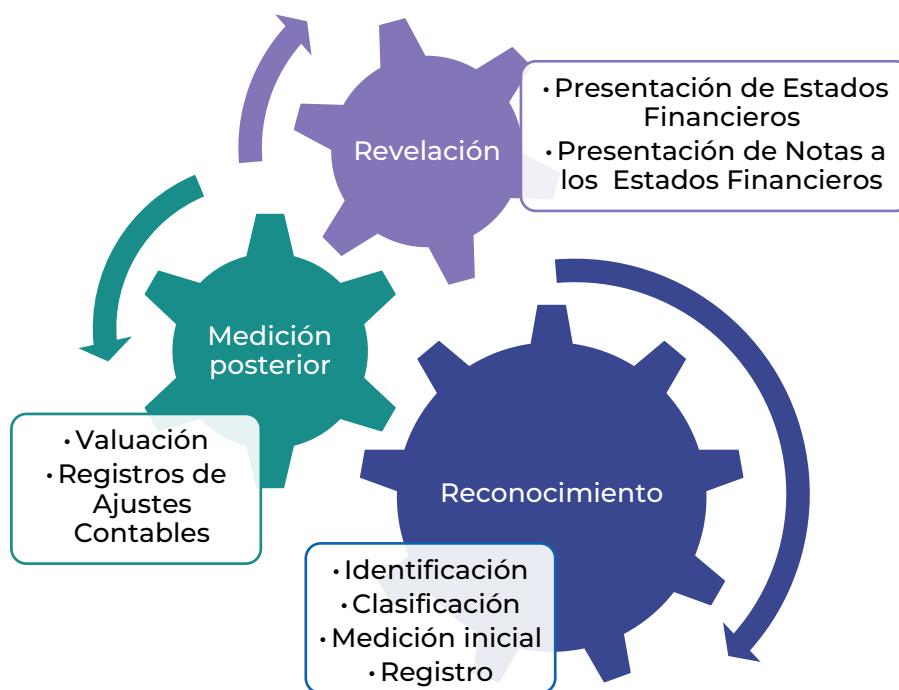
Revelación

• Presentación de Estados Financieros
• Presentación de Notas a los Estados Financieros

Medición posterior

• Valuación
• Registros de Ajustes Contables

Reconocimiento

• Identificación
• Clasificación
• Medición inicial
• Registro